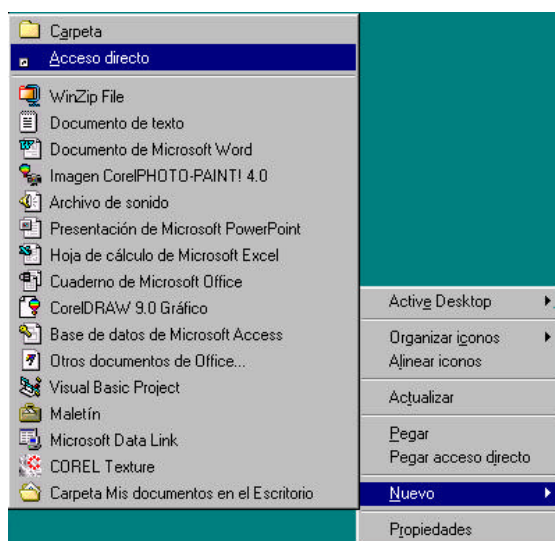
Carpeta
Acceso directo
WinZip File
Documento de texto
Documento de Microsoft Word
Imagen CorelPHOTO-PAINT! 4.0
Archivo de sonido
Presentación de Microsoft PowerPoint
Hoja de cálculo de Microsoft Excel
Cuaderno de Microsoft Office
CorelDRAW 9.0 Gráfico
Base de datos de Microsoft Access
Otros documentos de Office...
Visual Basic Project
Maletín
Microsoft Data Link
COREL Texture
Carpeta Mis documentos en el Escritorio

Active Desktop
Organizar iconos
Alinear iconos
Actualizar
Pegar
Pegar acceso directo
Nuevo
Propiedades